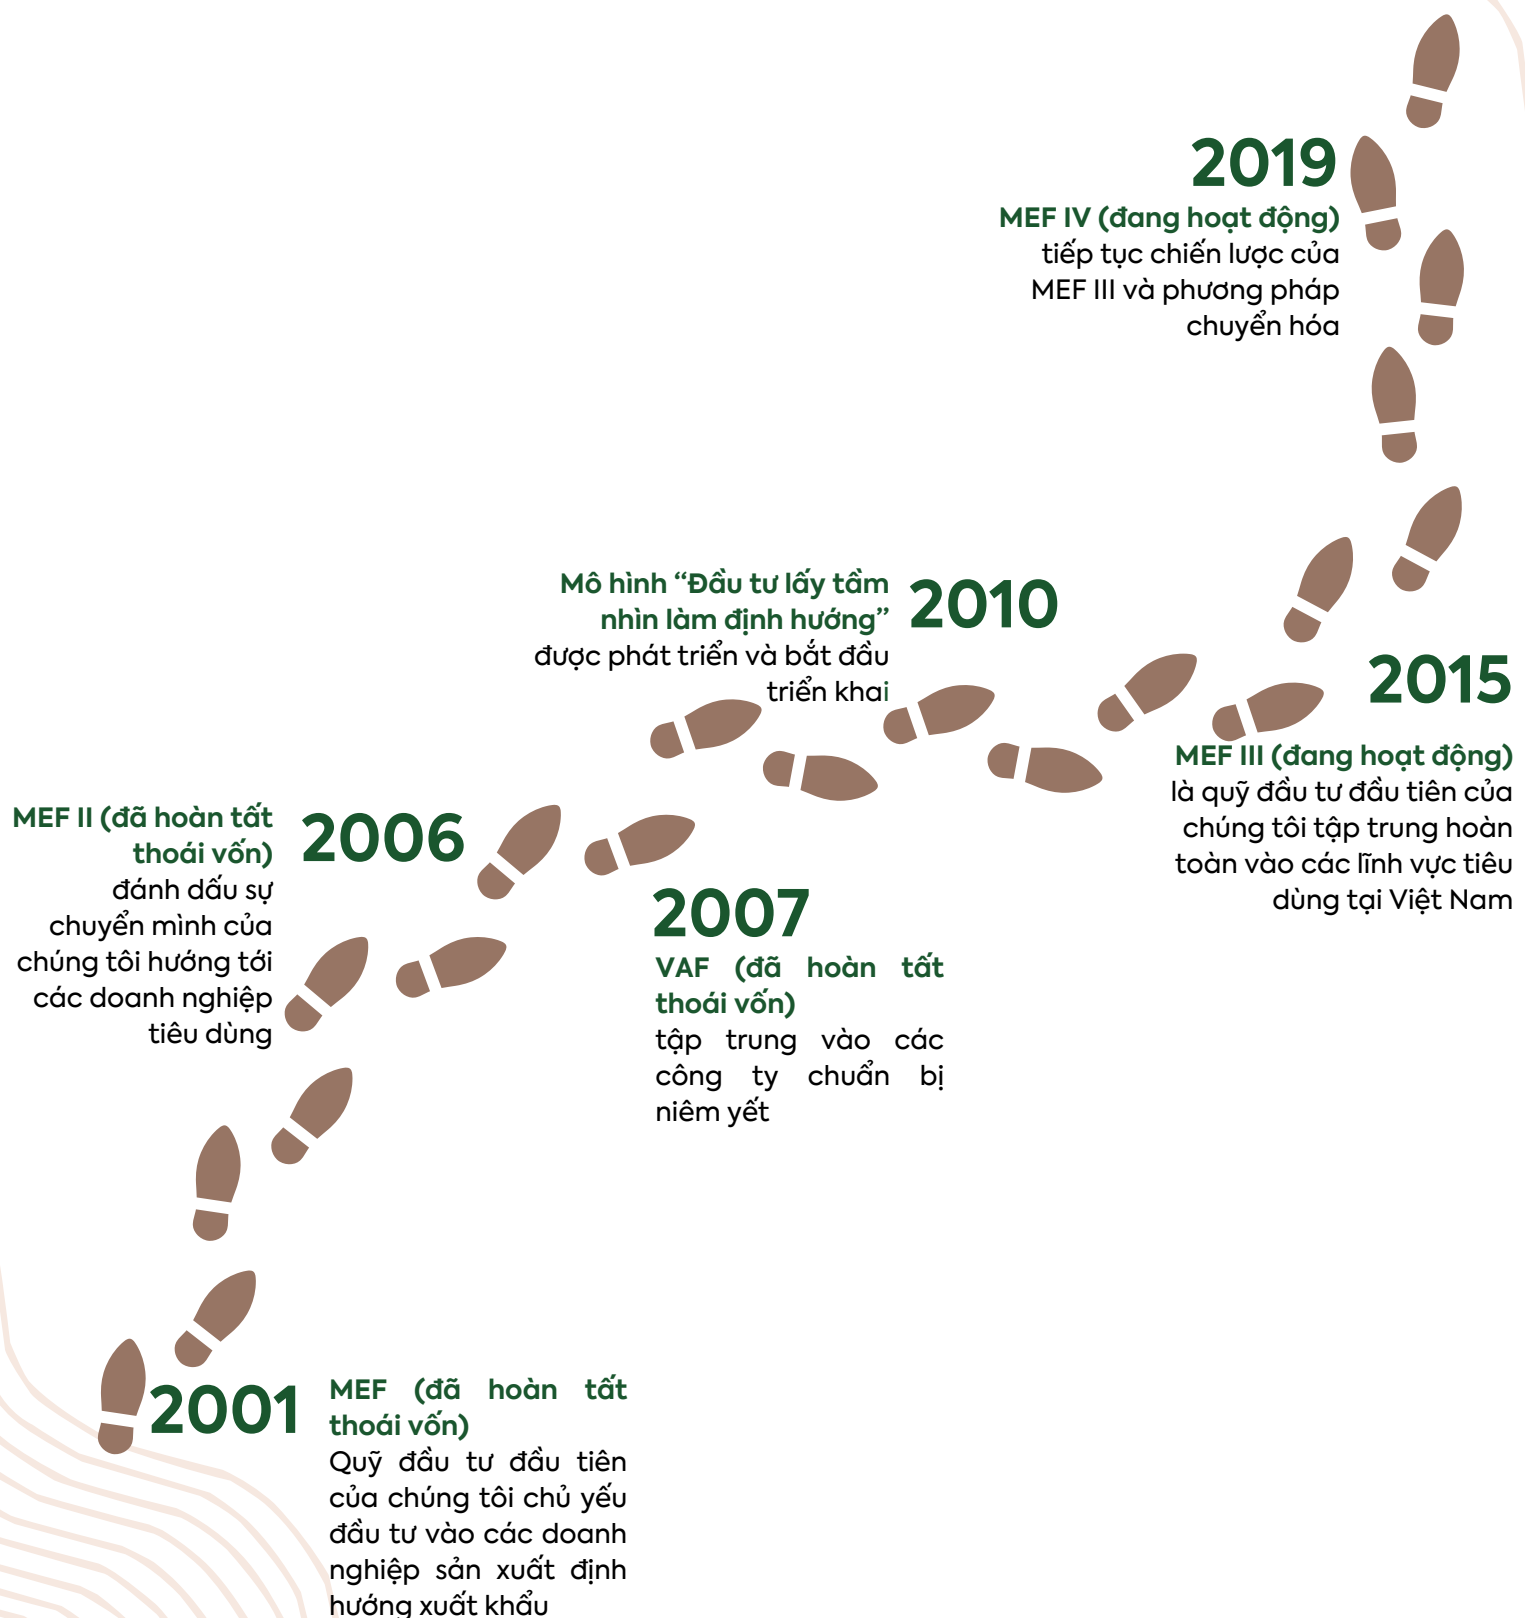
2019
MEF IV (đang hoạt động)
tiếp tục chiến lược của MEF III và phương pháp chuyển hóa

Mô hình "Đầu tư lấy tầm nhìn làm định hướng"
được phát triển và bắt đầu triển khai

2010

2015
MEF III (đang hoạt động)
là quỹ đầu tư đầu tiên của chúng tôi tập trung hoàn toàn vào các lĩnh vực tiêu dùng tại Việt Nam

MEF II (đã hoàn tất thoái vốn)
đánh dấu sự chuyển mình của chúng tôi hướng tới các doanh nghiệp tiêu dùng

2006

2007
VAF (đã hoàn tất thoái vốn)
tập trung vào các công ty chuẩn bị niêm yết

2001
MEF (đã hoàn tất thoái vốn)
Quỹ đầu tư đầu tiên của chúng tôi chủ yếu đầu tư vào các doanh nghiệp sản xuất định hướng xuất khẩu